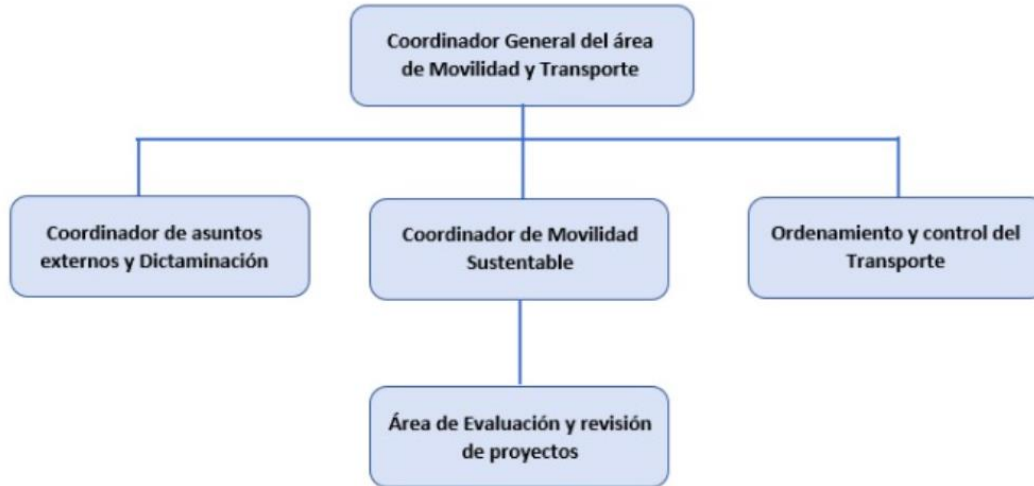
Coordinador General del área de Movilidad y Transporte

Coordinador de asuntos externos y Dictaminación

Coordinador de Movilidad Sustentable

Ordenamiento y control del Transporte

Área de Evaluación y revisión de proyectos